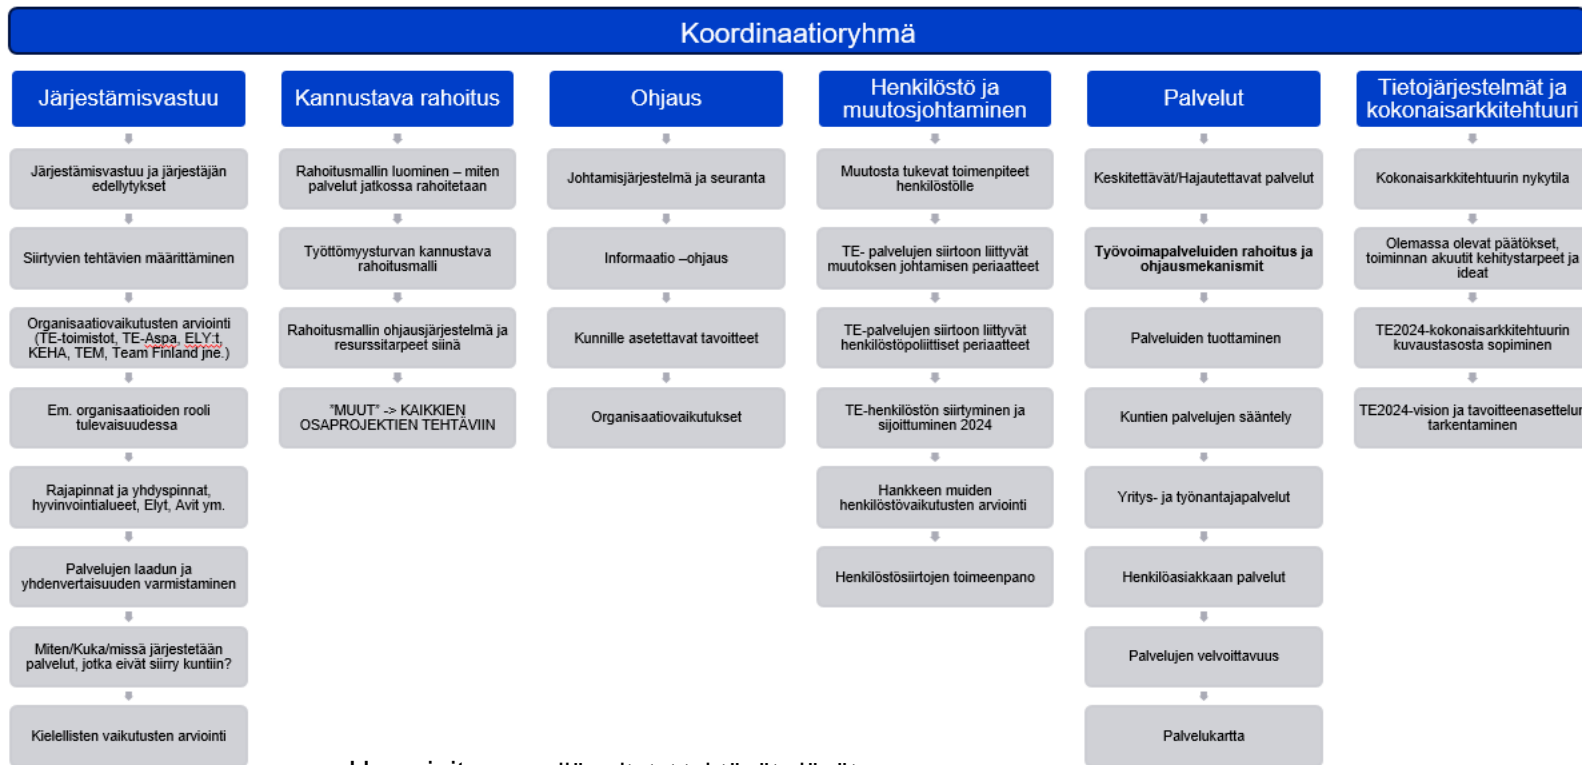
Koordinaatioryhmä

Järjestämisvastuu

Järjestämisvastuu ja järjestäjän edellytykset

Siirtyvien tehtävien määrittäminen

Organisaatiovaikutusten arviointi (TE-toimistot, TE-Aspa, ELY:t, KEHA, TEM, Team Finland jne.)

Em. organisaatioiden rooli tulevaisuudessa

Rajapinnat ja yhdyspinnat, hyvinvointialueet, Elyt, Avit ym.

Palvelujen laadun ja yhdenvertaisuuden varmistaminen

Miten/Kuka/missä järjestetään palvelut, jotka eivät siirry kuntiin?

Kielellisten vaikutusten arviointi

Kannustava rahoitus

Rahoitusmallin luominen – miten palvelut jatkossa rahoitetaan

Työttömyysturvan kannustava rahoitusmalli

Rahoitusmallin ohjausjärjestelmä ja resurssitarpeet siinä

"MUUT" -> KAIKKIEN OSAPROJEKTIEN TEHTÄVIIN

Ohjaus

Johtamisjärjestelmä ja seuranta

Informaatio –ohjaus

Kunnille asetettavat tavoitteet

Organisaatiovaikutukset

Henkilöstö ja muutosjohtaminen

Muutosta tukevat toimenpiteet henkilöstölle

TE- palvelujen siirtoon liittyvät muutoksen johtamisen periaatteet

TE-palvelujen siirtoon liittyvät henkilöstöpoliittiset periaatteet

TE-henkilöstön siirtyminen ja sijoittuminen 2024

Hankkeen muiden henkilöstövaikutusten arviointi

Henkilöstösiirtojen toimeenpano

Palvelut

Keskitettävät/Hajautettavat palvelut

Työvoimapalveluiden rahoitus ja ohjausmekanismit

Palveluiden tuottaminen

Kuntien palvelujen sääntely

Yritys- ja työnantajapalvelut

Henkilöasiakkaan palvelut

Palvelujen velvoittavuus

Palvelukartta

Tietojärjestelmät ja kokonaisarkkitehtuuri

Kokonaisarkkitehtuurin nykytila

Olemassa olevat päätökset, toiminnan akuutit kehitystarpeet ja ideat

TE2024-kokonaisarkkitehtuurin kuvaustasosta sopiminen

TE2024-vision ja tavoitteenasettelun tarkentaminen

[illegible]